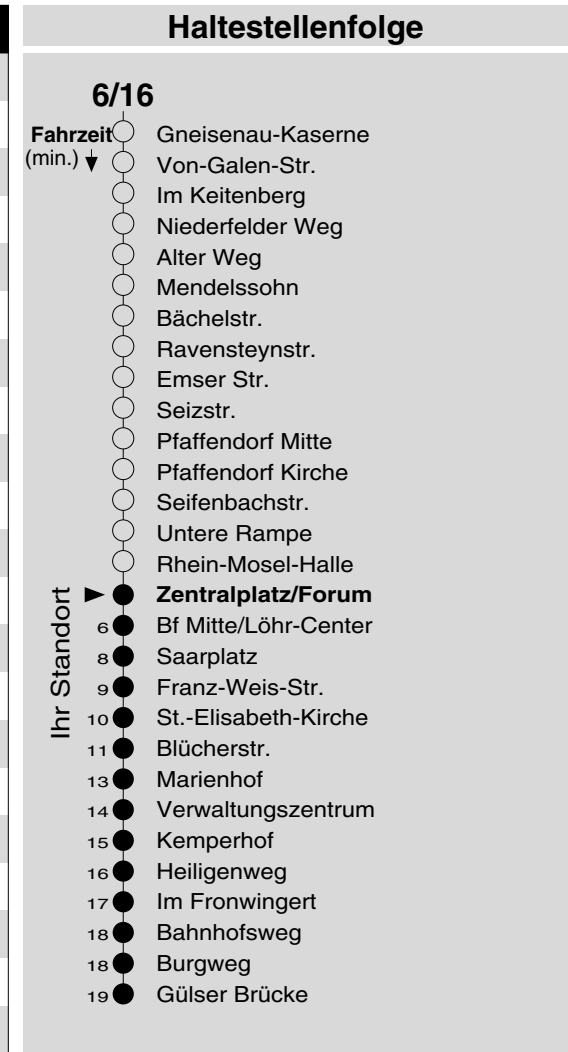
Haltestellenfolge

6/16

Fahrzeit (min.)

Gneisenau-Kaserne
Von-Galen-Str.
Im Keitenberg
Niederfelder Weg
Alter Weg
Mendelssohn
Bächelstr.
Ravensteynstr.
Emser Str.
Seizstr.
Pfaffendorf Mitte
Pfaffendorf Kirche
Seifenbachstr.
Untere Rampe
Rhein-Mosel-Halle

Ihr Standort

**Zentralplatz/Forum**
6 Bf Mitte/Löhr-Center
8 Saarplatz
9 Franz-Weis-Str.
10 St.-Elisabeth-Kirche
11 Blücherstr.
13 Marienhof
14 Verwaltungszentrum
15 Kemperhof
16 Heiligenweg
17 Im Fronwingert
18 Bahnhofsweg
18 Burgweg
19 Gülser Brücke